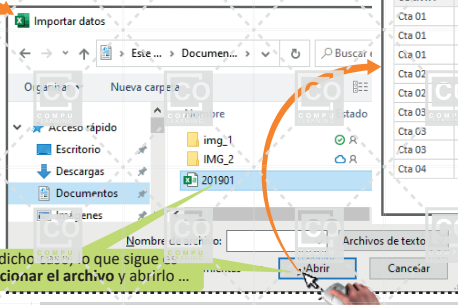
Importar datos

Este ... › Documen... ›

Buscar

Organizar ▾ Nueva carpeta

Nombre

Estado

Acceso rápido

Escritorio

Descargas

Documentos

Imágenes

img_1

IMG_2

201901

Nombre de archivo:

Archivos de texto

Abrir

Cancelar

Cta 01

Cta 01

Cta 01

Cta 02

Cta 02

Cta 03

Cta 03

Cta 03

Cta 04

dicho esto, lo que sigue es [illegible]cionar el archivo y abrirlo ...